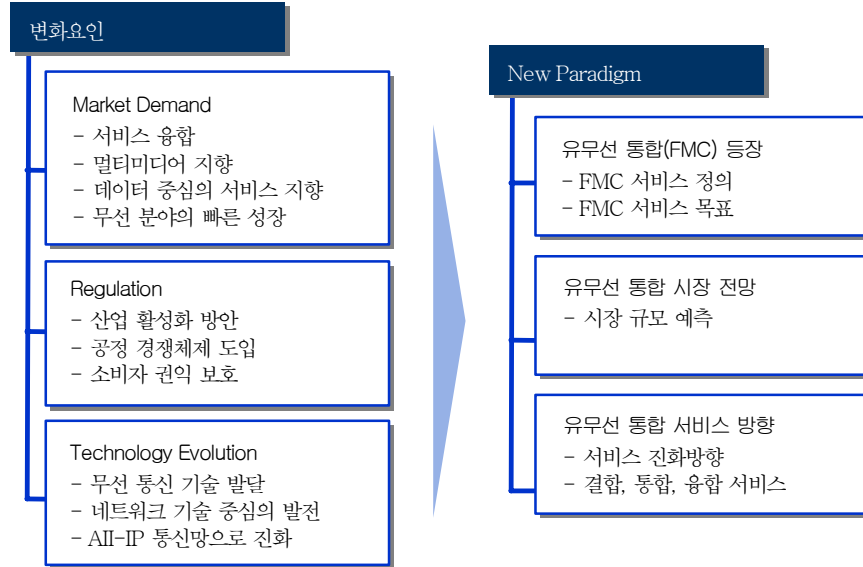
변화요인

Market Demand
- 서비스 융합
- 멀티미디어 지향
- 데이터 중심의 서비스 지향
- 무선 분야의 빠른 성장

Regulation
- 산업 활성화 방안
- 공정 경쟁체제 도입
- 소비자 권익 보호

Technology Evolution
- 무선 통신 기술 발달
- 네트워크 기술 중심의 발전
- All-IP 통신망으로 진화

New Paradigm

유무선 통합(FMC) 등장
- FMC 서비스 정의
- FMC 서비스 목표

유무선 통합 시장 전망
- 시장 규모 예측

유무선 통합 서비스 방향
- 서비스 진화방향
- 결합, 통합, 융합 서비스